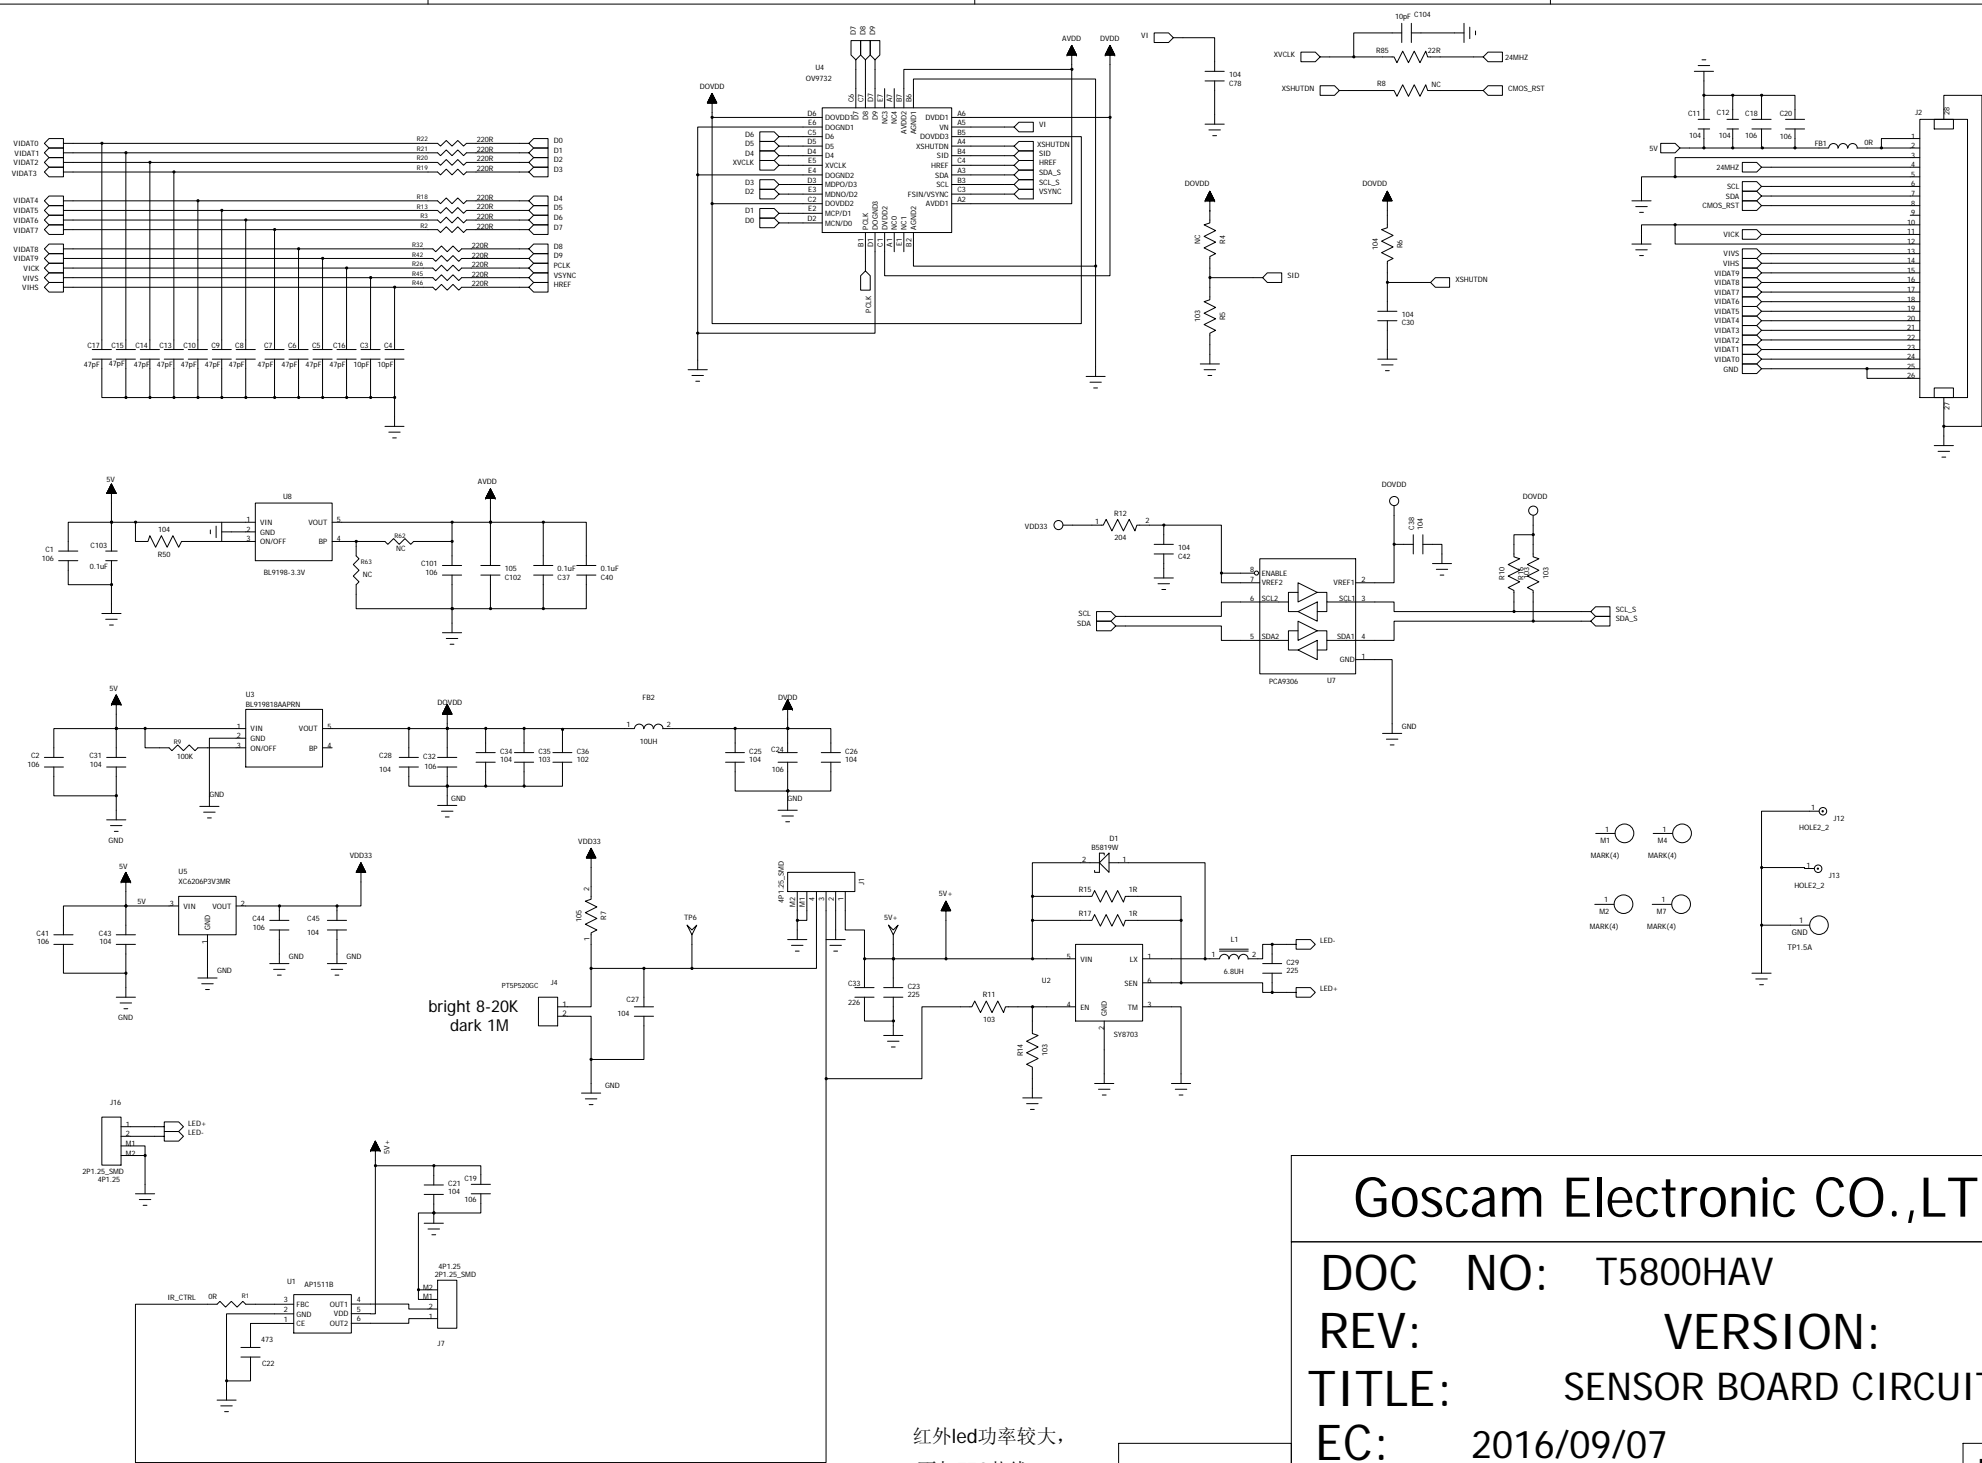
VIDAT0
VIDAT1
VIDAT2
VIDAT3
VIDAT4
VIDAT5
VIDAT6
VIDAT7
VIDAT8
VIDAT9
VICK
VIVS
VIHS

R22 220R D0
R21 220R D1
R20 220R D2
R19 220R D3
R18 220R D4
R13 220R D5
R3 220R D6
R2 220R D7
R32 220R D8
R42 220R D9
R26 220R PCLK
R45 220R VSYNC
R46 220R HREF

C17 C15 C14 C13 C10 C9 C8 C7 C6 C5 C16 C3 C4
47pF 47pF 47pF 47pF 47pF 47pF 47pF 47pF 47pF 47pF 47pF 10pF 10pF

U4
OV9732
DOVDD
D7 D8 D9
C6 D7 D8 D9 E7 A7 B7 B6
DOVDD1 DOGND1 D6 D5 D4 XVCLK DOGND2 MDPO/D3 MDNO/D2 DOVDD2 MCP/D1 MCN/D0
D6 E6 C5 D5 D4 E5 E4 D3 E3 C2 E2 D2
D6 D5 D4 XVCLK D3 D2 D1 D0
NC3 NC4 AVDD2 AGND1
DVDD1 VN DOVDD3 XSHUTDN SID HREF SDA SCL FSIN/VSYNC AVDD1
A6 A5 B5 A4 B4 C4 A3 B3 C3 A2
VI XSHUTDN SID HREF SDA_S SCL_S VSYNC
PCLK DOGND3 DVDD2 NC0 NC1 AGND2
B1 D1 C1 A1 E1 B2
PCLK
AVDD DVDD

VI
104
C78

10pF C104
XVCLK R85 22R 24MHZ
XSHUTDN R8 NC CMOS_RST

DOVDD
NC R4
SID
103 R5

DOVDD
104 R6
XSHUTDN
104
C30

C11 C12 C18 C20
104 104 106 106
5V FB1 0R
J2 28
24MHZ
SCL
SDA
CMOS_RST
VICK
VIVS
VIHS
VIDAT9
VIDAT8
VIDAT7
VIDAT6
VIDAT5
VIDAT4
VIDAT3
VIDAT2
VIDAT1
VIDAT0
GND
1 2 3 4 5 6 7 8 9 10 11 12 13 14 15 16 17 18 19 20 21 22 23 24 25 26
27

5V
U8
C1 106
C103 0.1uF
104 R50
VIN GND ON/OFF
1 2 3
VOUT BP
5 4
BL9198-3.3V
R62 NC
R63 NC
C101 106
AVDD
105 C102
0.1uF C37
0.1uF C40

VDD33
R12 204
1 2
104 C42
DOVDD
C38 104
DOVDD
R10
103
ENABLE VREF2
8 7
VREF1 2
SCL SDA
6 SCL2
5 SDA2
SCL1 3
SDA1 4
GND 1
PCA9306 U7
SCL_S
SDA_S
GND

5V
U3
BL919818AAPRN
VIN GND ON/OFF VOUT BP
1 2 3 5 4
C2 106
C31 104
R9 100K
GND
DOVDD
C28 104
C32 106
C34 104
C35 103
C36 102
GND
FB2
1 2
10UH
DVDD
C25 104
C24 106
C26 104
GND
GND

5V
U5
XC6206P3V3MR
5V
VIN VOUT
3 2
GND
1
C41 106
C43 104
GND
C44 106
C45 104
GND GND
VDD33

VDD33
105 R7
TP6
PT5P520GC
J4
1 2
bright 8-20K
dark 1M
C27 104
GND

4P1.25_SMD
J1
M2 M1 4 3 2 1

D1
B5819W
2 1
5V+
R15 1R
R17 1R
5V+
C33 226
C23 225
R11 103
R14 103
U2
5 VIN
4 EN
GND 2
LX 1
SEN 6
TM 3
SY8703
L1
1 2
6.8UH
C29 225
LED-
LED+

M1 MARK(4)
M4 MARK(4)
M2 MARK(4)
M7 MARK(4)
J12 HOLE2_2
J13 HOLE2_2
GND
TP1.5A

J16
1 2 M1 M2
LED+
LED-
2P1.25_SMD
4P1.25

5V+
C21 104
C19 106
4P1.25
2P1.25_SMD
U1 AP1511B
IR_CTRL 0R R1
3 FBC
2 GND
1 CE
OUT1 4
VDD 5
OUT2 6
M2 M1 2 1
J7
473
C22

红外led功率较大，

Goscam Electronic CO.,LT
DOC NO: T5800HAV
REV: VERSION:
TITLE: SENSOR BOARD CIRCUI
EC: 2016/09/07